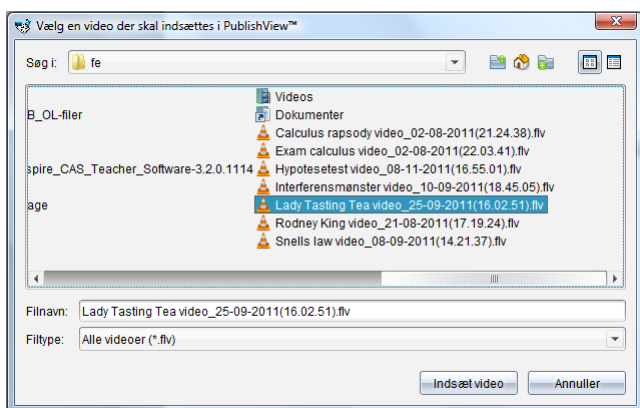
Vælg en video der skal indsættes i PublishView™

Søg i: fe

B_OL-filer
spire_CAS_Teacher_Software-3.2.0.1114
age

Videos
Dokumenter
Calculus rapsody video_02-08-2011(21.24.38).flv
Exam calculus video_02-08-2011(22.03.41).flv
Hypotesetest video_08-11-2011(16.55.01).flv
Interferensmønster video_10-09-2011(18.45.05).flv
Lady Tasting Tea video_25-09-2011(16.02.51).flv
Rodney King video_21-08-2011(17.19.24).flv
Snells law video_08-09-2011(14.21.37).flv

Filnavn: Lady Tasting Tea video_25-09-2011(16.02.51).flv
Filtype: Alle videoer (*.flv)

Indsæt video
Annuller